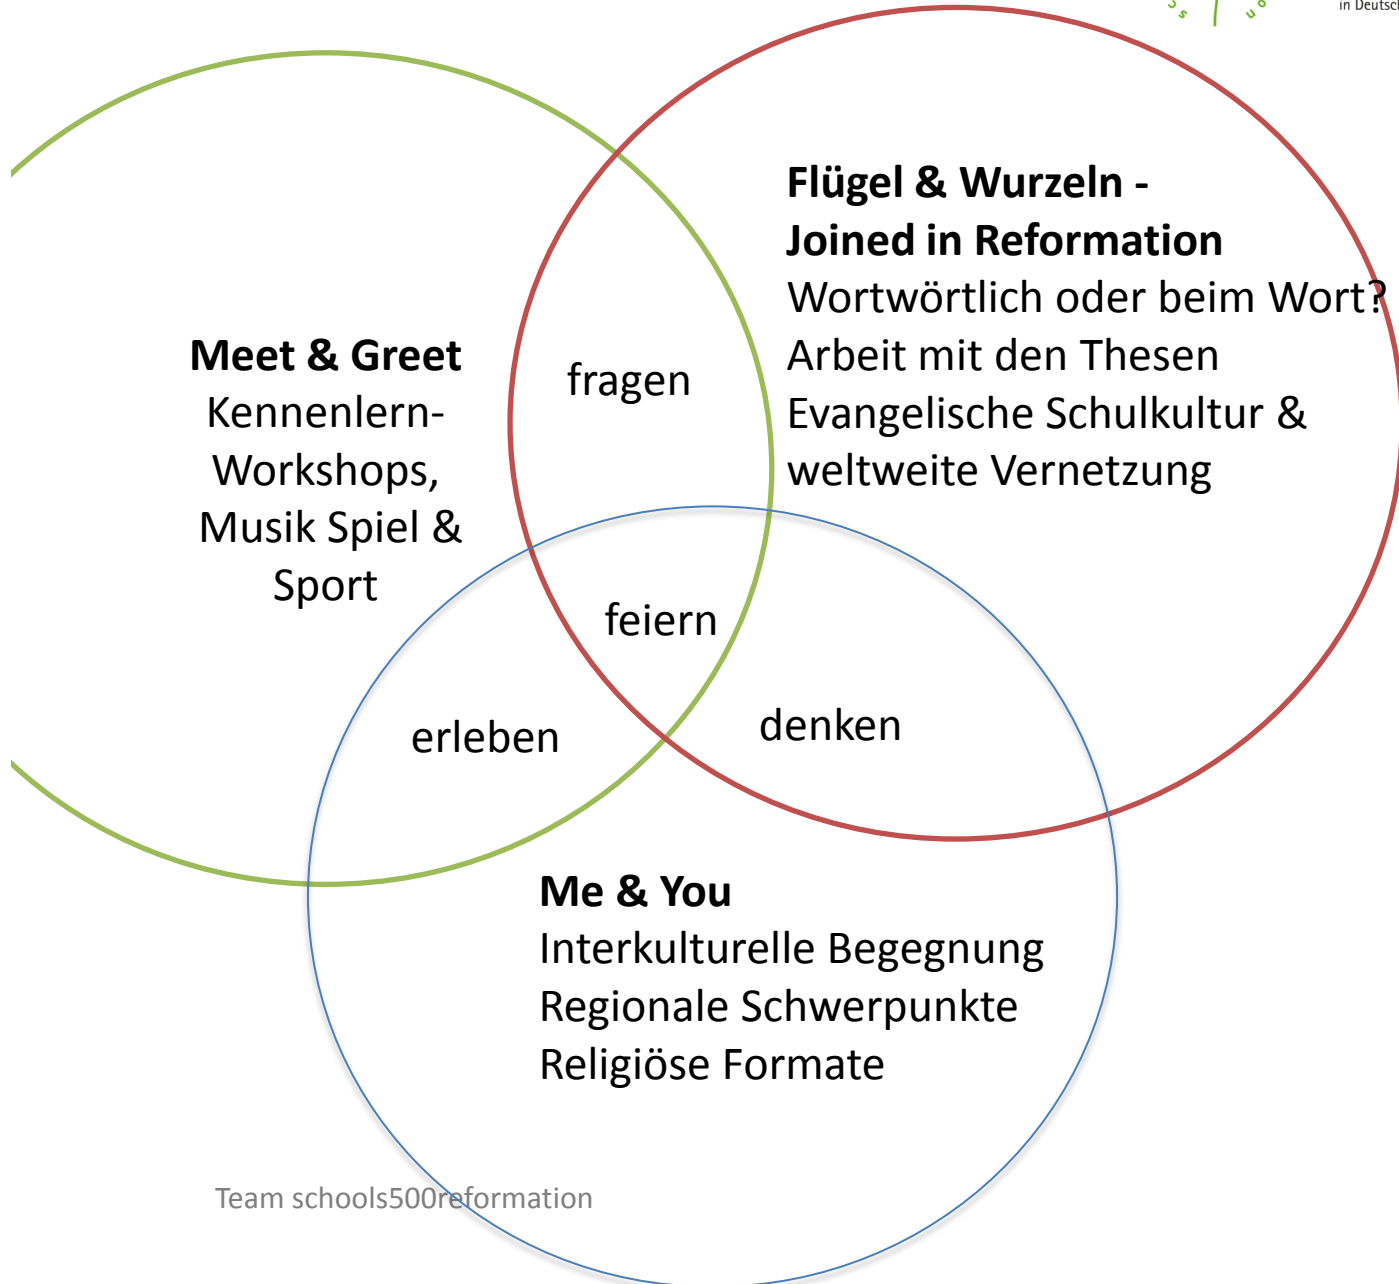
in Deutsc

**Meet & Greet**
Kennenlern-Workshops,
Musik Spiel &
Sport

fragen

**Flügel & Wurzeln -**
**Joined in Reformation**
Wortwörtlich oder beim Wort?
Arbeit mit den Thesen
Evangelische Schulkultur &
weltweite Vernetzung

feiern

erleben

denken

**Me & You**
Interkulturelle Begegnung
Regionale Schwerpunkte
Religiöse Formate

Team schools500reformation